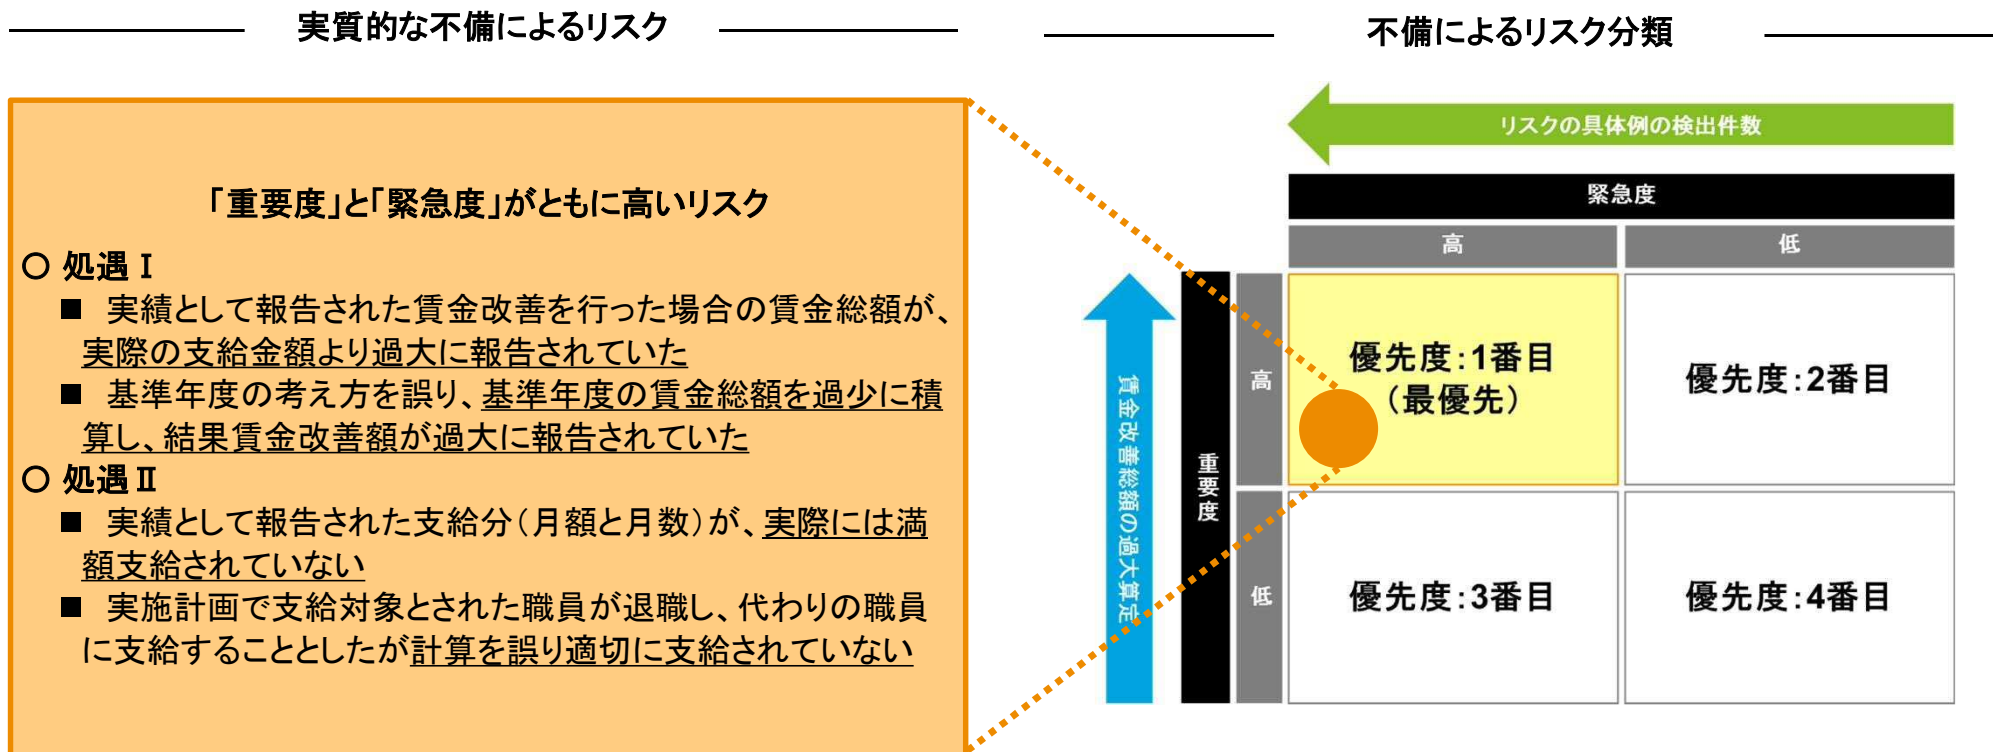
実質的な不備によるリスク

「重要度」と「緊急度」がともに高いリスク

○ 処遇Ⅰ

■ 実績として報告された賃金改善を行った場合の賃金総額が、実際の支給金額より過大に報告されていた

■ 基準年度の考え方を誤り、基準年度の賃金総額を過少に積算し、結果賃金改善額が過大に報告されていた

○ 処遇Ⅱ

■ 実績として報告された支給分（月額と月数）が、実際には満額支給されていない

■ 実施計画で支給対象とされた職員が退職し、代わりの職員に支給することとしたが計算を誤り適切に支給されていない

不備によるリスク分類

リスクの具体例の検出件数

賃金改善総額の過大算定

|  |  | 緊急度 |  |
|---|---|---|---|
|  |  | 高 | 低 |
| 重要度 | 高 | 優先度：1番目（最優先） | 優先度：2番目 |
|  | 低 | 優先度：3番目 | 優先度：4番目 |